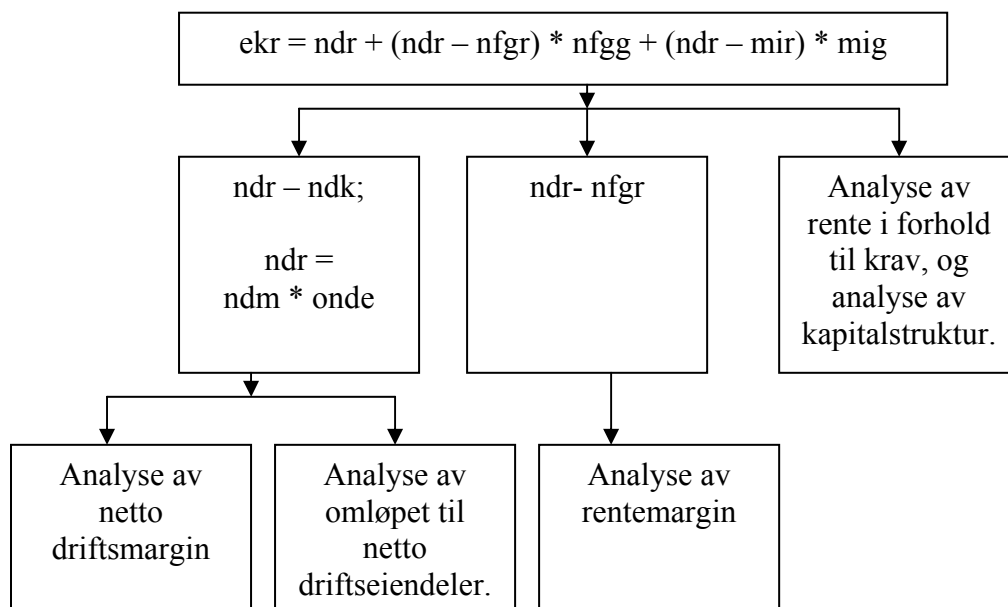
ekr = ndr + (ndr – nfgr) * nfgg + (ndr – mir) * mig

ndr – ndk;

ndr = ndm * onde

ndr- nfgr

Analyse av rente i forhold til krav, og analyse av kapitalstruktur.

Analyse av netto driftsmargin

Analyse av omløpet til netto driftseiendeler.

Analyse av rentemargin